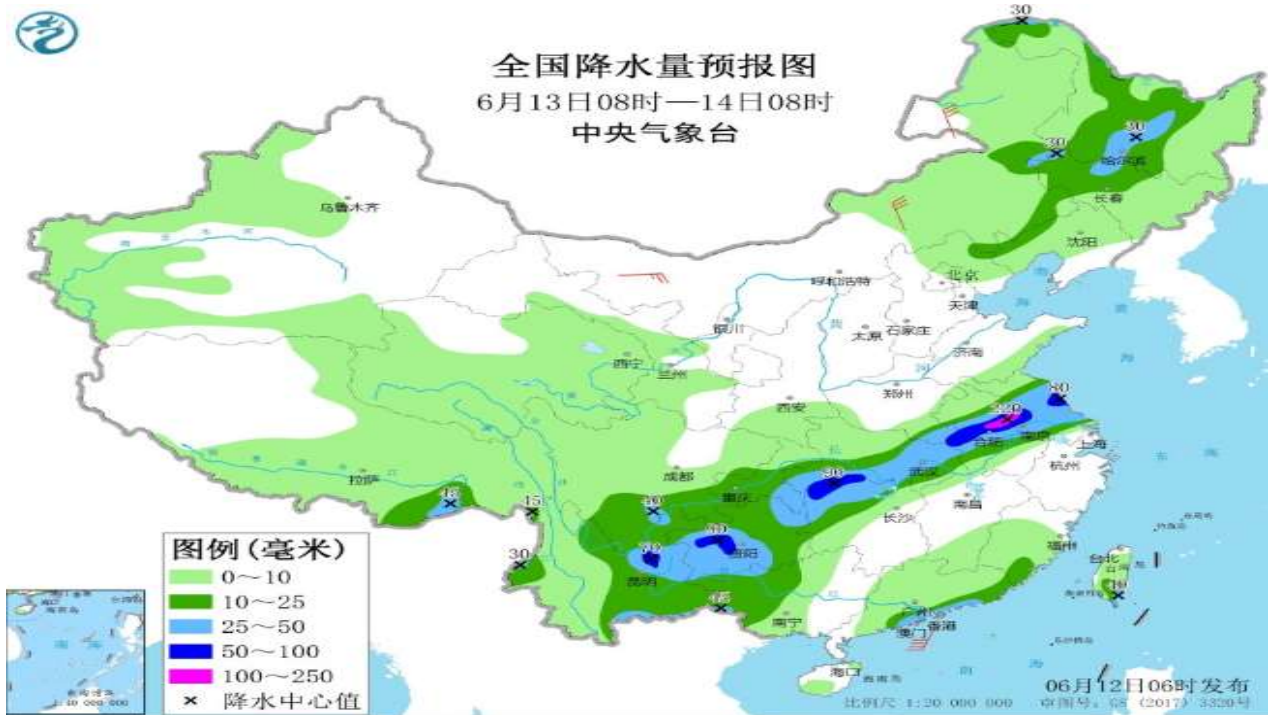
全国降水量预报图
6月13日08时—14日08时
中央气象台

30
30
30
哈尔滨
长春
沈阳
乌鲁木齐
呼和浩特
北京
天津
银川
太原
石家庄
济南
西宁
兰州
郑州
西安
80
120
合肥
南京
上海
杭州
武汉
拉萨
45
15
成都
重庆
30
50
30
70
贵阳
昆明
30
45
长沙
南昌
福州
台北
南宁
广州
香港
澳门
海口

图例（毫米）
0～10
10～25
25～50
50～100
100～250
× 降水中心值

比例尺 1:20 000 000
审图号：GS（2017）3320号
06月12日06时发布